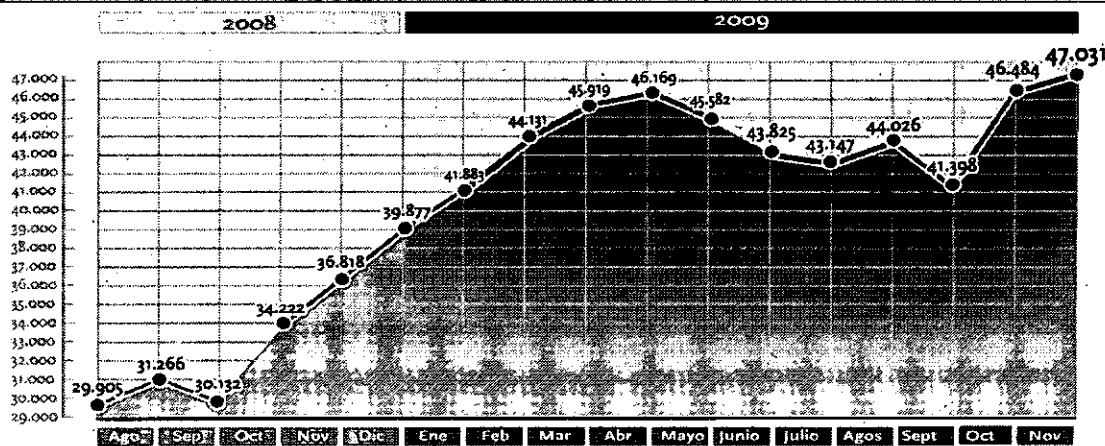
2008
2009

47.000
46.000
45.000
44.000
43.000
42.000
41.000
40.000
39.000
38.000
37.000
36.000
35.000
34.000
33.000
32.000
31.000
30.000
29.000

29.905
31.266
30.132
34.222
36.818
39.877
41.883
44.131
45.919
46.169
45.582
43.825
43.147
44.026
41.398
46.484
47.031

Ago
Sep
Oct
Nov
Dic
Ene
Feb
Mar
Abr
Mayo
Junio
Julio
Agos
Sept
Oct
Nov